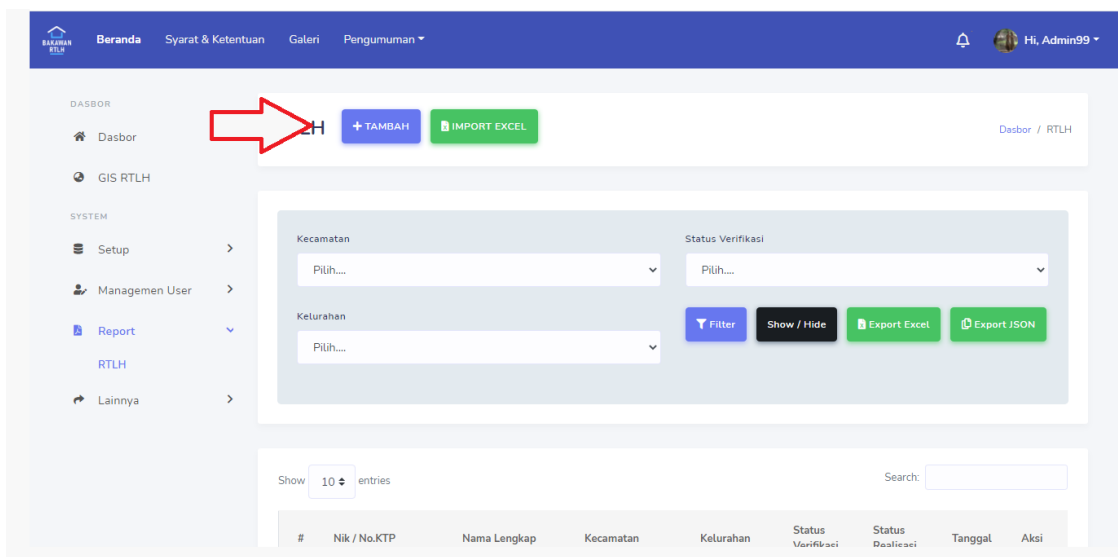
BAKAWAN RTLH

Beranda Syarat & Ketentuan Galeri Pengumuman

Hi, Admin99

DASBOR

Dasbor

GIS RTLH

SYSTEM

Setup

Managemen User

Report

RTLH

Lainnya

LH + TAMBAH IMPORT EXCEL

Dasbor / RTLH

Kecamatan

Pilih....

Status Verifikasi

Pilih....

Kelurahan

Pilih....

Filter Show / Hide Export Excel Export JSON

Show 10 entries

Search:

| # | Nik / No.KTP | Nama Lengkap | Kecamatan | Kelurahan | Status Verifikasi | Status Realisasi | Tanggal | Aksi |
|---|---|---|---|---|---|---|---|---|